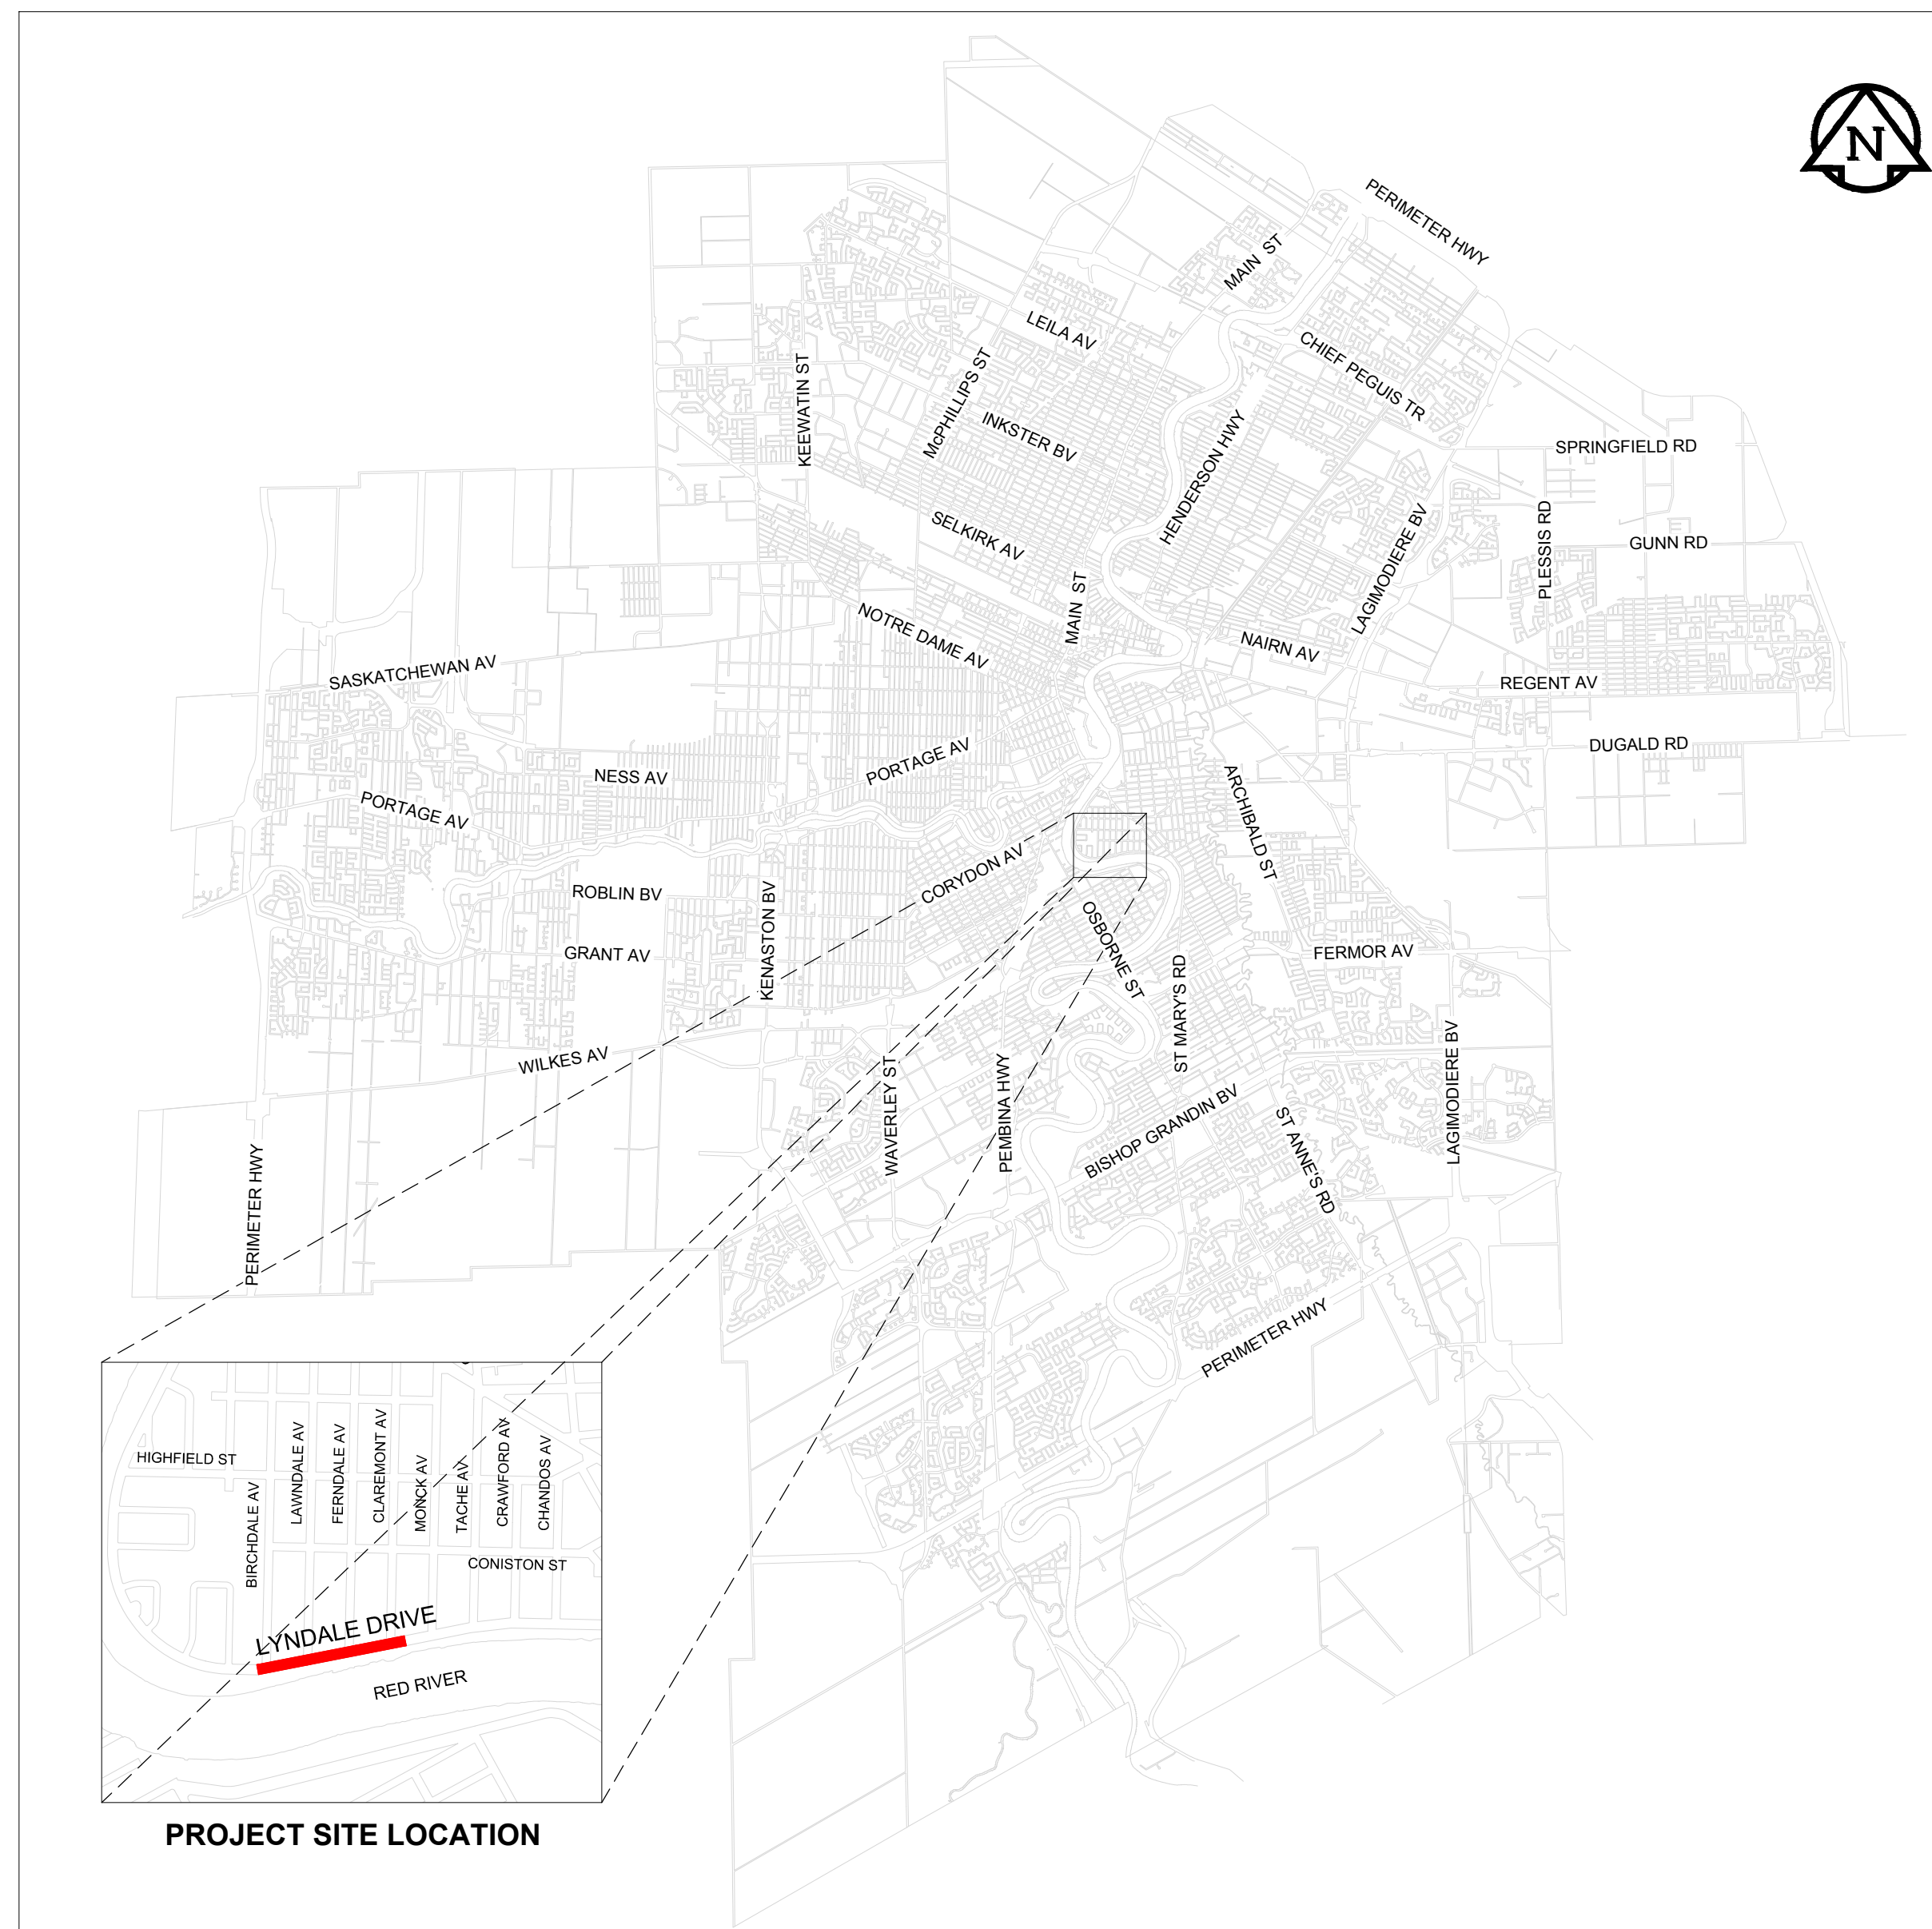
N

PERIMETER HWY

MAIN ST

LEILA AV

CHIEF PEGUIS TR

McPHILLIPS ST

INKSTER BV

KEEWATIN ST

HENDERSON HWY

SPRINGFIELD RD

SELKIRK AV

LAGIMODIERE BV

PLESSIS RD

GUNN RD

MAIN ST

NOTRE DAME AV

NAIRN AV

SASKATCHEWAN AV

REGENT AV

DUGALD RD

PORTAGE AV

NESS AV

ARCHIBALD ST

PORTAGE AV

CORYDON AV

ROBLIN BV

KENASTON BV

OSBORNE ST

GRANT AV

FERMOR AV

ST MARY'S RD

WILKES AV

LAGIMODIERE BV

WAVERLEY ST

PEMBINA HWY

BISHOP GRANDIN BV

ST ANNE'S RD

PERIMETER HWY

PERIMETER HWY

HIGHFIELD ST

BIRCHDALE AV

LAWNDALE AV

FERNDALE AV

CLAREMONT AV

MONCK AV

TACHE AV

CRAWFORD AV

CHANDOS AV

CONISTON ST

LYNDALE DRIVE

RED RIVER

PROJECT SITE LOCATION